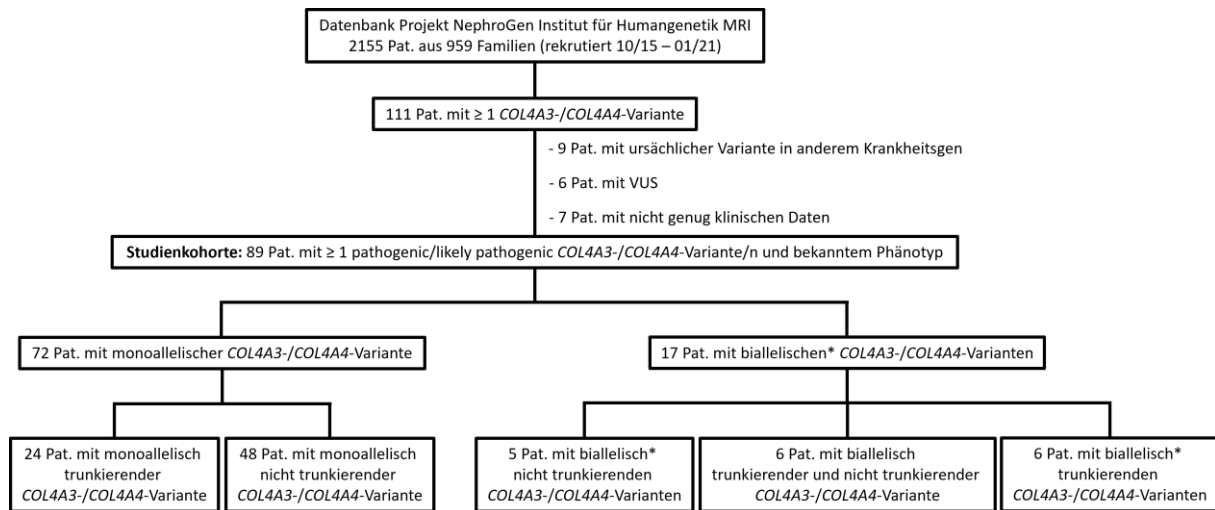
Datenbank Projekt NephroGen Institut für Humangenetik MRI
2155 Pat. aus 959 Familien (rekrutiert 10/15 – 01/21)

111 Pat. mit ≥ 1 *COL4A3-*/*COL4A4*-Variante

- 9 Pat. mit ursächlicher Variante in anderem Krankheitsgen

- 6 Pat. mit VUS

- 7 Pat. mit nicht genug klinischen Daten

**Studienkohorte:** 89 Pat. mit ≥ 1 pathogenic/likely pathogenic *COL4A3-*/*COL4A4*-Variante/n und bekanntem Phänotyp

72 Pat. mit monoallelischer *COL4A3-*/*COL4A4*-Variante

17 Pat. mit biallelischen* *COL4A3-*/*COL4A4*-Varianten

24 Pat. mit monoallelisch trunkierender *COL4A3-*/*COL4A4*-Variante

48 Pat. mit monoallelisch nicht trunkierender *COL4A3-*/*COL4A4*-Variante

5 Pat. mit biallelisch* nicht trunkierenden *COL4A3-*/*COL4A4*-Varianten

6 Pat. mit biallelisch trunkierender und nicht trunkierender *COL4A3-*/*COL4A4*-Variante

6 Pat. mit biallelisch* trunkierenden *COL4A3-*/*COL4A4*-Varianten